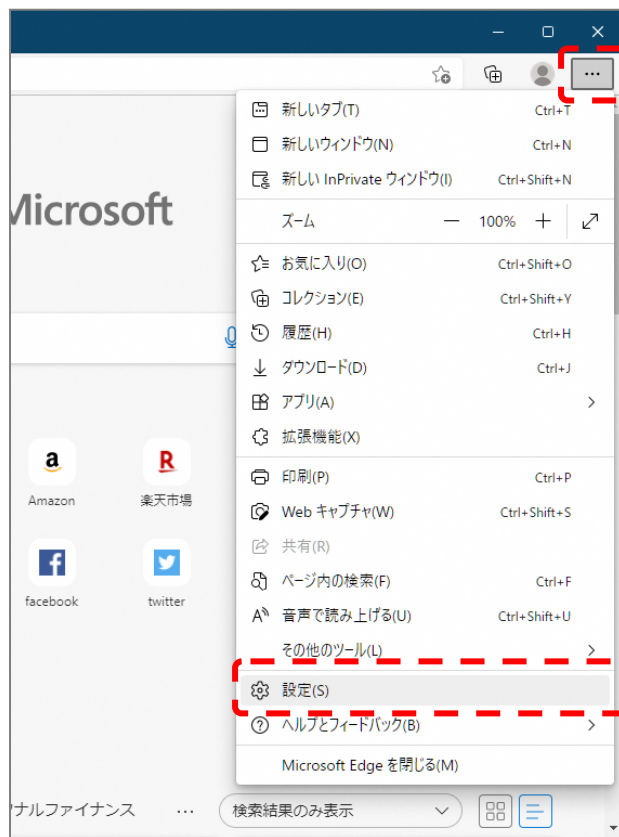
...

Microsoft

Amazon
楽天市場
facebook
twitter

新しいタブ(T) Ctrl+T
新しいウィンドウ(N) Ctrl+N
新しい InPrivate ウィンドウ(I) Ctrl+Shift+N
ズーム — 100% +
お気に入り(O) Ctrl+Shift+O
コレクション(E) Ctrl+Shift+Y
履歴(H) Ctrl+H
ダウンロード(D) Ctrl+J
アプリ(A)
拡張機能(X)
印刷(P) Ctrl+P
Web キャプチャ(W) Ctrl+Shift+S
共有(R)
ページ内の検索(F) Ctrl+F
音声で読み上げる(U) Ctrl+Shift+U
その他のツール(L)
設定(S)
ヘルプとフィードバック(B)
Microsoft Edge を閉じる(M)

ナルファイナンス ... 検索結果のみ表示